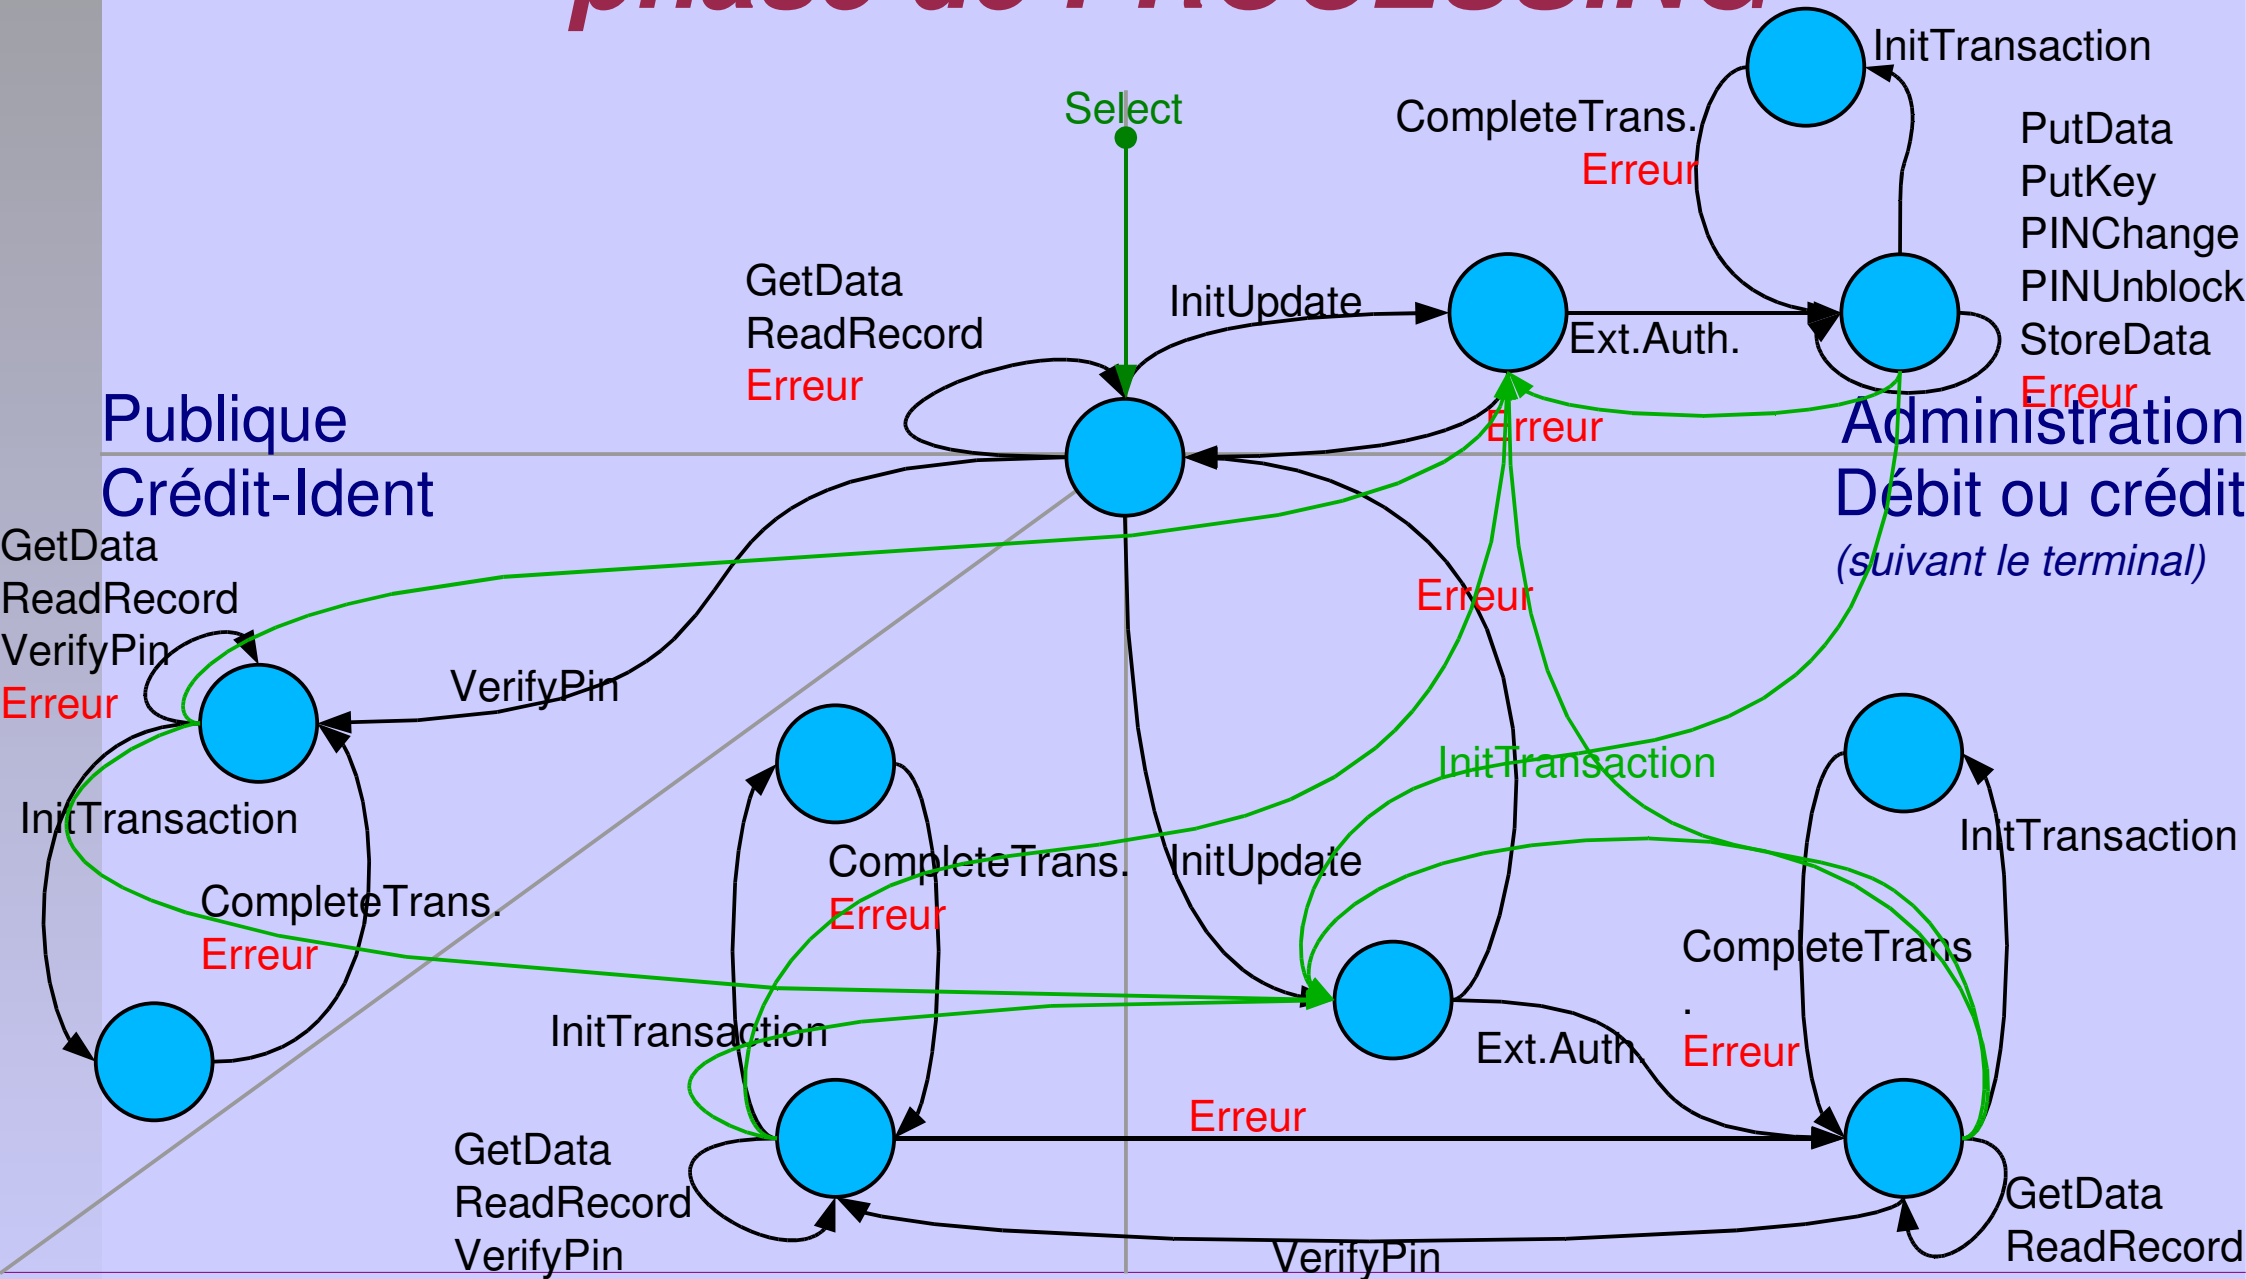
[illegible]

Select

InitTransaction

CompleteTrans.
Erreur

PutData
PutKey
PINChange
PINUnblock
StoreData
Erreur

GetData
ReadRecord
Erreur

InitUpdate

Ext.Auth.

Erreur

Publique

Administration

Crédit-Ident

Débit ou crédit
(suivant le terminal)

GetData
ReadRecord
VerifyPin
Erreur

VerifyPin

Erreur

InitTransaction

InitTransaction

CompleteTrans.
Erreur

CompleteTrans.
Erreur

InitUpdate

InitTransaction

CompleteTrans
.
Erreur

InitTransaction

Ext.Auth.

Erreur

GetData
ReadRecord
VerifyPin

VerifyPin

GetData
ReadRecord